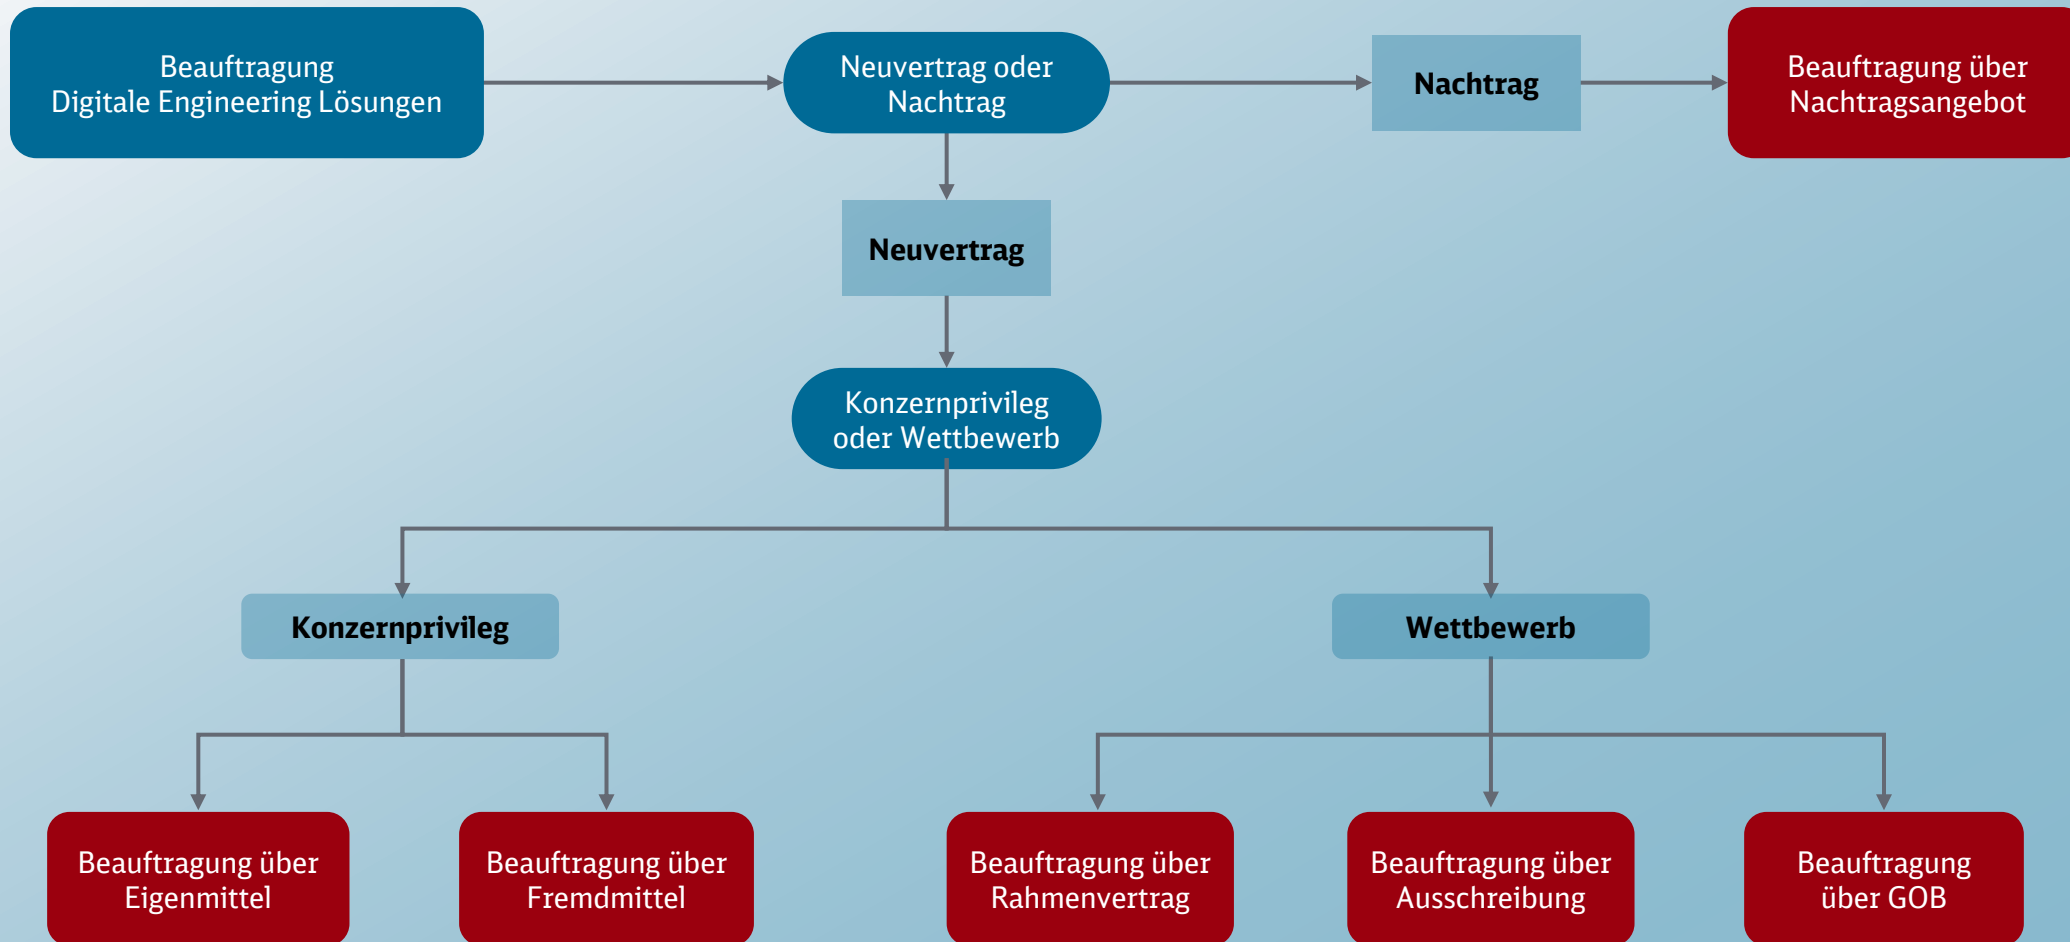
Beauftragung
Digitale Engineering Lösungen

Neuvertrag oder Nachtrag

Nachtrag

Beauftragung über Nachtragsangebot

Neuvertrag

Konzernprivileg oder Wettbewerb

Konzernprivileg

Wettbewerb

Beauftragung über Eigenmittel

Beauftragung über Fremdmittel

Beauftragung über Rahmenvertrag

Beauftragung über Ausschreibung

Beauftragung über GOB